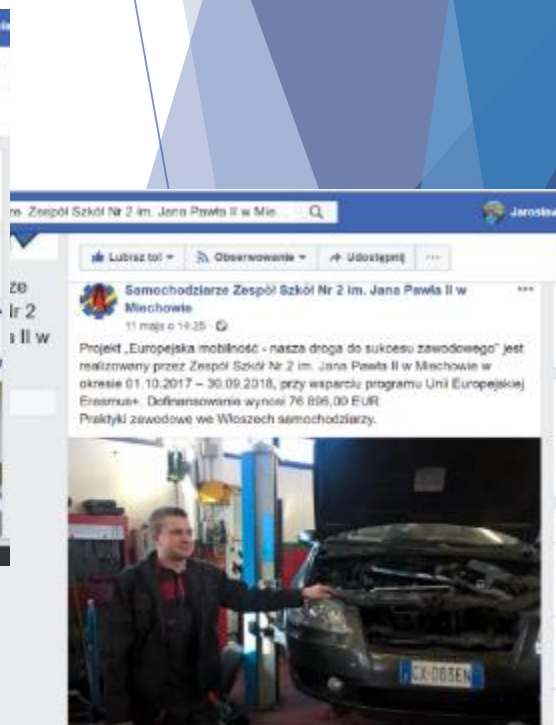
ze
Ir 2
a II w

e Zespół Szkół Nr 2 im. Jana Pawła II w Mie...

Jarosła

Lubisz to! Obserwowanie Udostępnij ···

Samochodziarze Zespół Szkół Nr 2 im. Jana Pawła II w Miechowie
11 maja o 14:25

Projekt „Europejska mobilność - nasza droga do sukcesu zawodowego" jest realizowany przez Zespół Szkół Nr 2 im. Jana Pawła II w Miechowie w okresie 01.10.2017 – 30.09.2018, przy wsparciu programu Unii Europejskiej Erasmus+. Dofinansowanie wynosi 76 896,00 EUR.
Praktyki zawodowe we Włoszech samochodziarzy.

CX-083EN